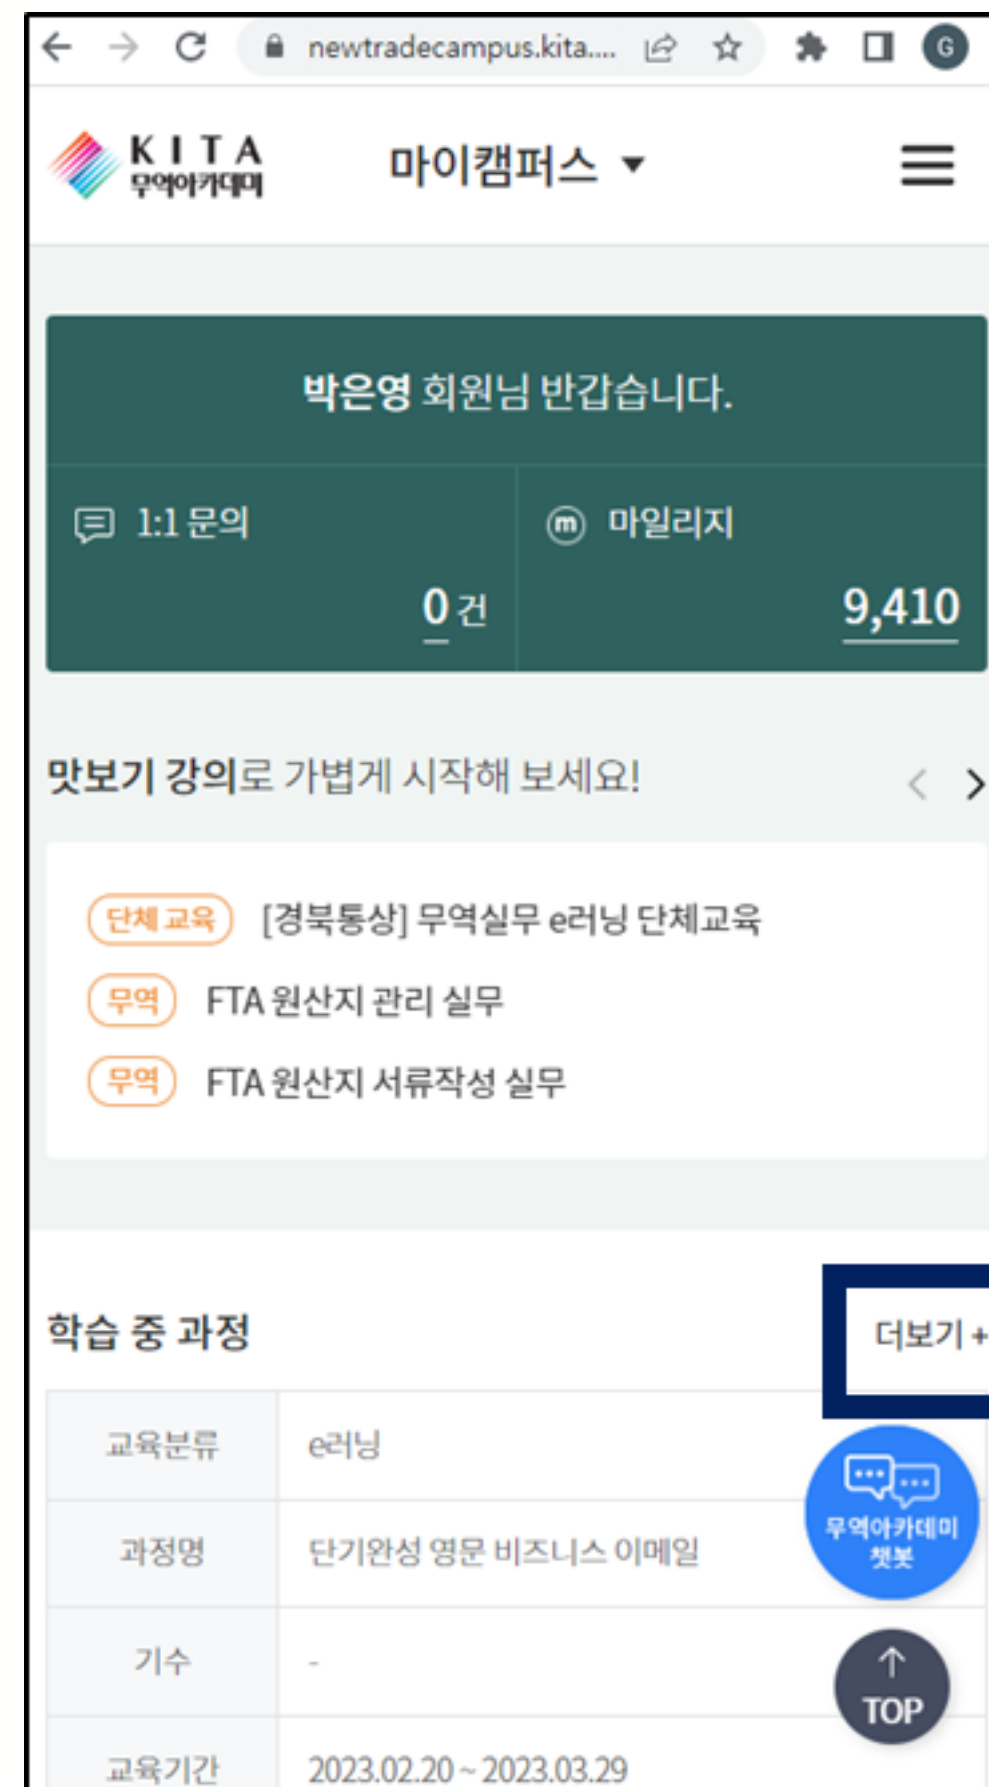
newtradecampus.kita....

G

KITA
무역아카데미

마이캠퍼스

박은영 회원님 반갑습니다.

1:1 문의

0 건

ⓜ 마일리지

9,410

맛보기 강의로 가볍게 시작해 보세요!

단체 교육 [경북통상] 무역실무 e러닝 단체교육

무역 FTA 원산지 관리 실무

무역 FTA 원산지 서류작성 실무

학습 중 과정

더보기 +

| 교육분류 | e러닝 |
|---|---|
| 과정명 | 단기완성 영문 비즈니스 이메일 |
| 기수 | - |
| 교육기간 | 2023.02.20 ~ 2023.03.29 |

무역아카데미 챗봇

TOP